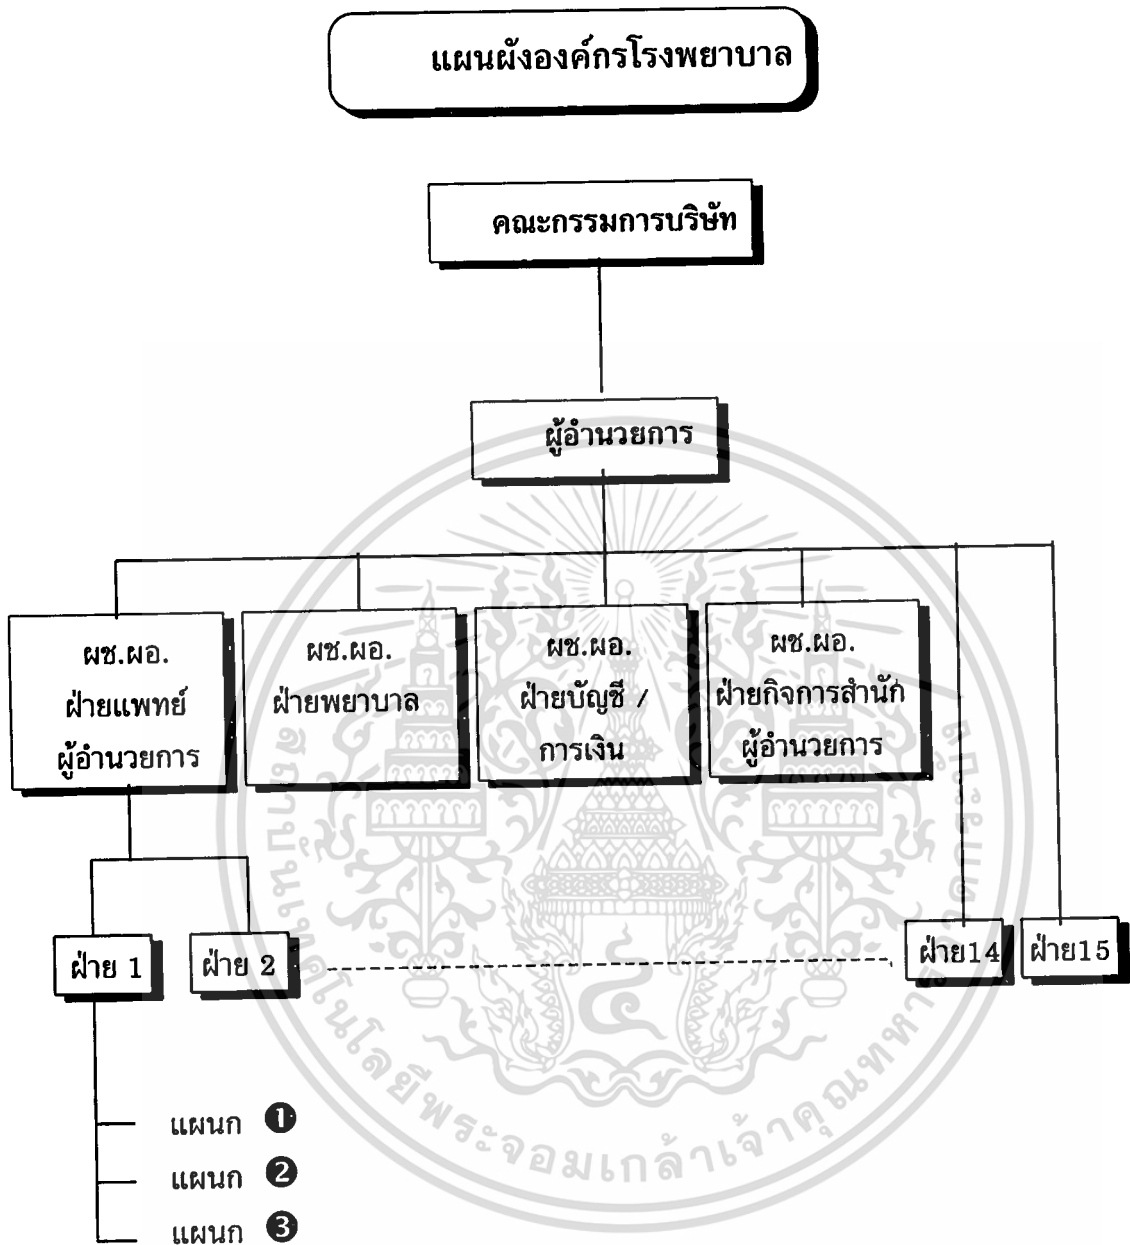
แผนผังองค์กรโรงพยาบาล

คณะกรรมการบริษัท

ผู้อำนวยการ

ผช.ผอ. ฝ่ายแพทย์ ผู้อำนวยการ

ผช.ผอ. ฝ่ายพยาบาล

ผช.ผอ. ฝ่ายบัญชี / การเงิน

ผช.ผอ. ฝ่ายกิจการสำนัก ผู้อำนวยการ

ฝ่าย 1

ฝ่าย 2

ฝ่าย14

ฝ่าย15

แผนก ❶

แผนก ❷

แผนก ❸

สถาบันเทคโนโลยีพระจอมเกล้าเจ้าคุณทหารลาดกระบัง